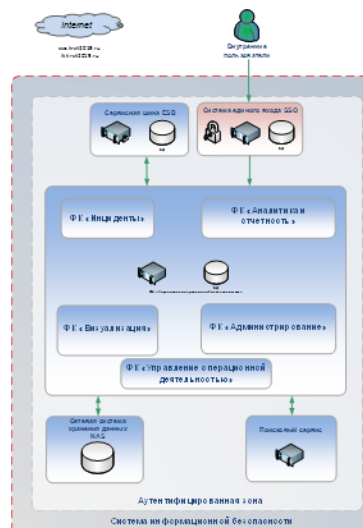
Internet

www.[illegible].ru
www.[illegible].ru

Внутренние пользователи

Сервисная шина ESB

Система единого входа SSO

ФК «Инциденты»

ФК «Аналитика и отчетность»

ФК «Визуализация»

ФК «Администрирование»

ФК «Управление операционной деятельностью»

Сетевая система хранения данных NAS

Поисковый сервис

Аутентифицированная зона

Система информационной безопасности